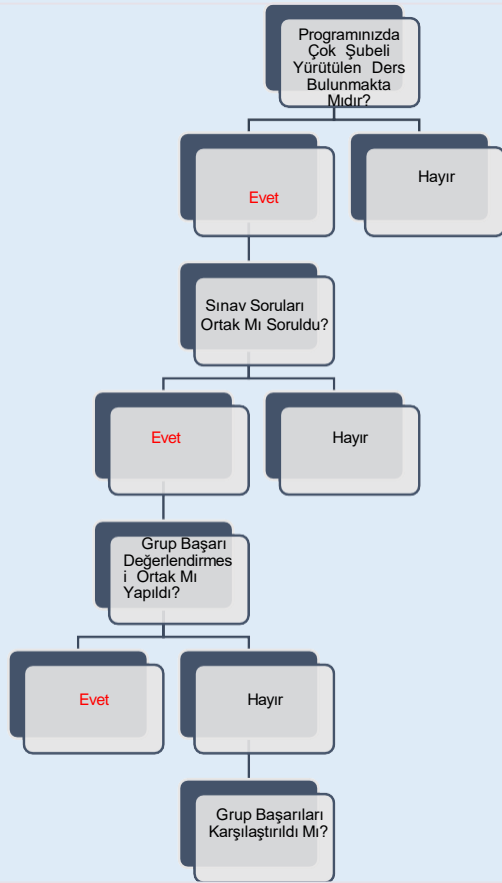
Programınızda Çok Şubeli Yürütülen Ders Bulunmakta Mıdır?

Evet

Hayır

Sınav Soruları Ortak Mı Soruldu?

Evet

Hayır

Grup Başarı Değerlendirmesi Ortak Mı Yapıldı?

Evet

Hayır

Grup Başarıları Karşılaştırıldı Mı?